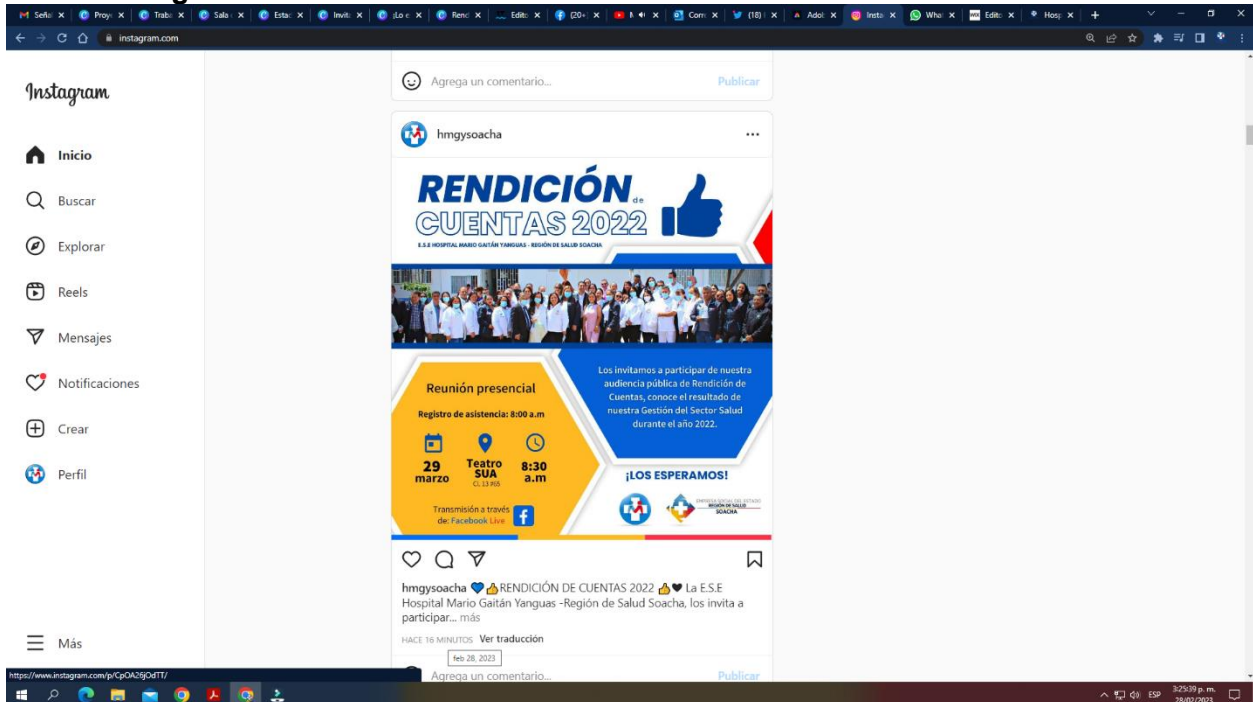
instagram.com

Instagram

Inicio

Buscar

Explorar

Reels

Mensajes

Notificaciones

Crear

Perfil

Más

Agrega un comentario...

Publicar

hmgysoacha

...

RENDICIÓN de CUENTAS 2022

E.S.E HOSPITAL MARIO GAITÁN YANGUAS - REGIÓN DE SALUD SOACHA

Reunión presencial

Registro de asistencia: 8:00 a.m

29 marzo

Teatro SUA Cl. 13 #65

8:30 a.m

Transmisión a través de: Facebook Live

Los invitamos a participar de nuestra audiencia pública de Rendición de Cuentas, conoce el resultado de nuestra Gestión del Sector Salud durante el año 2022.

¡LOS ESPERAMOS!

EMPRESA SOCIAL DEL ESTADO REGIÓN DE SALUD SOACHA

hmgysoacha 💙👍RENDICIÓN DE CUENTAS 2022 👍❤ La E.S.E Hospital Mario Gaitán Yanguas -Región de Salud Soacha, los invita a participar... más

HACE 16 MINUTOS Ver traducción

feb 28, 2023

Agrega un comentario...

Publicar

https://www.instagram.com/p/CpOA26jOdTT/

ESP

3:25:39 p. m.

28/02/2023